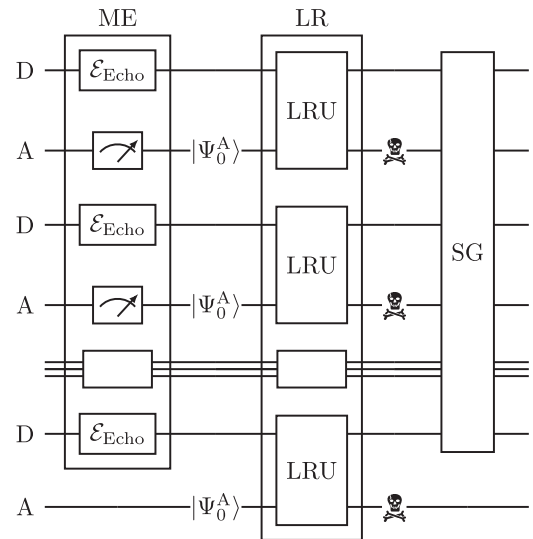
ME

LR

D $\mathcal{E}_{\text{Echo}}$

A $|\Psi_0^{\mathrm{A}}\rangle$

LRU

D $\mathcal{E}_{\text{Echo}}$

LRU

SG

A $|\Psi_0^{\mathrm{A}}\rangle$

D $\mathcal{E}_{\text{Echo}}$

LRU

A $|\Psi_0^{\mathrm{A}}\rangle$